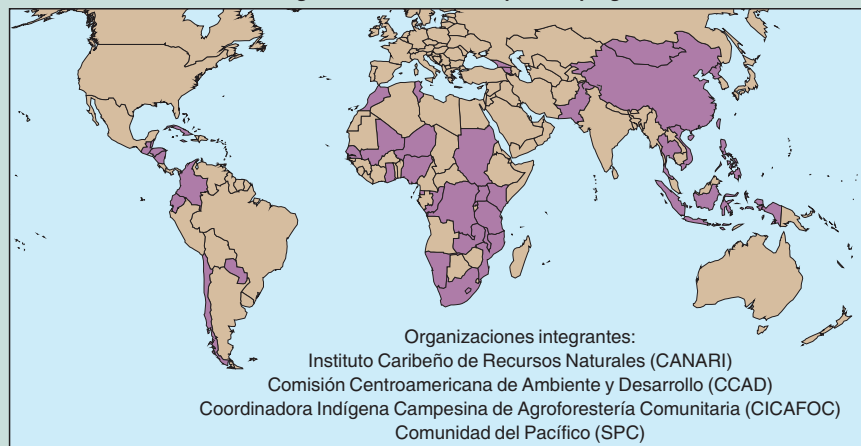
Organizaciones integrantes:
Instituto Caribeño de Recursos Naturales (CANARI)
Comisión Centroamericana de Ambiente y Desarrollo (CCAD)
Coordinadora Indígena Campesina de Agroforestería Comunitaria (CICAFOC)
Comunidad del Pacífico (SPC)